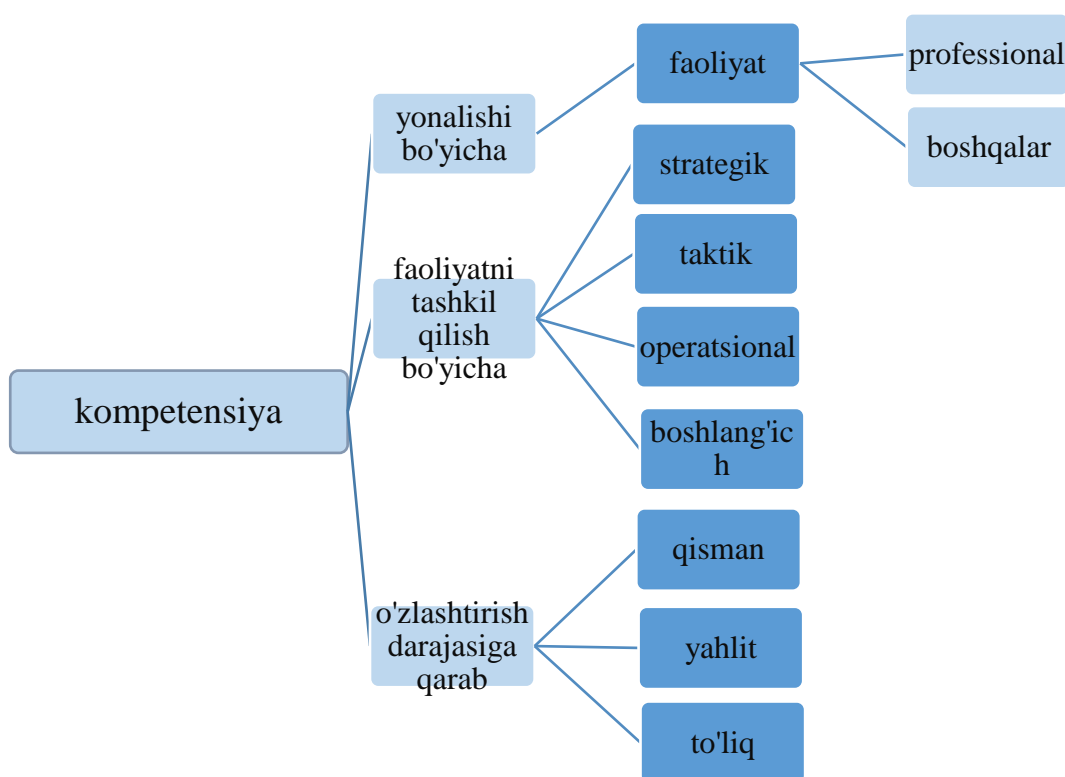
kompetensiya

yonalishi bo'yicha

faoliyat

professional

boshqalar

faoliyatni tashkil qilish bo'yicha

strategik

taktik

operatsional

boshlang'ich

o'zlashtirish darajasiga qarab

qisman

yahlit

to'liq